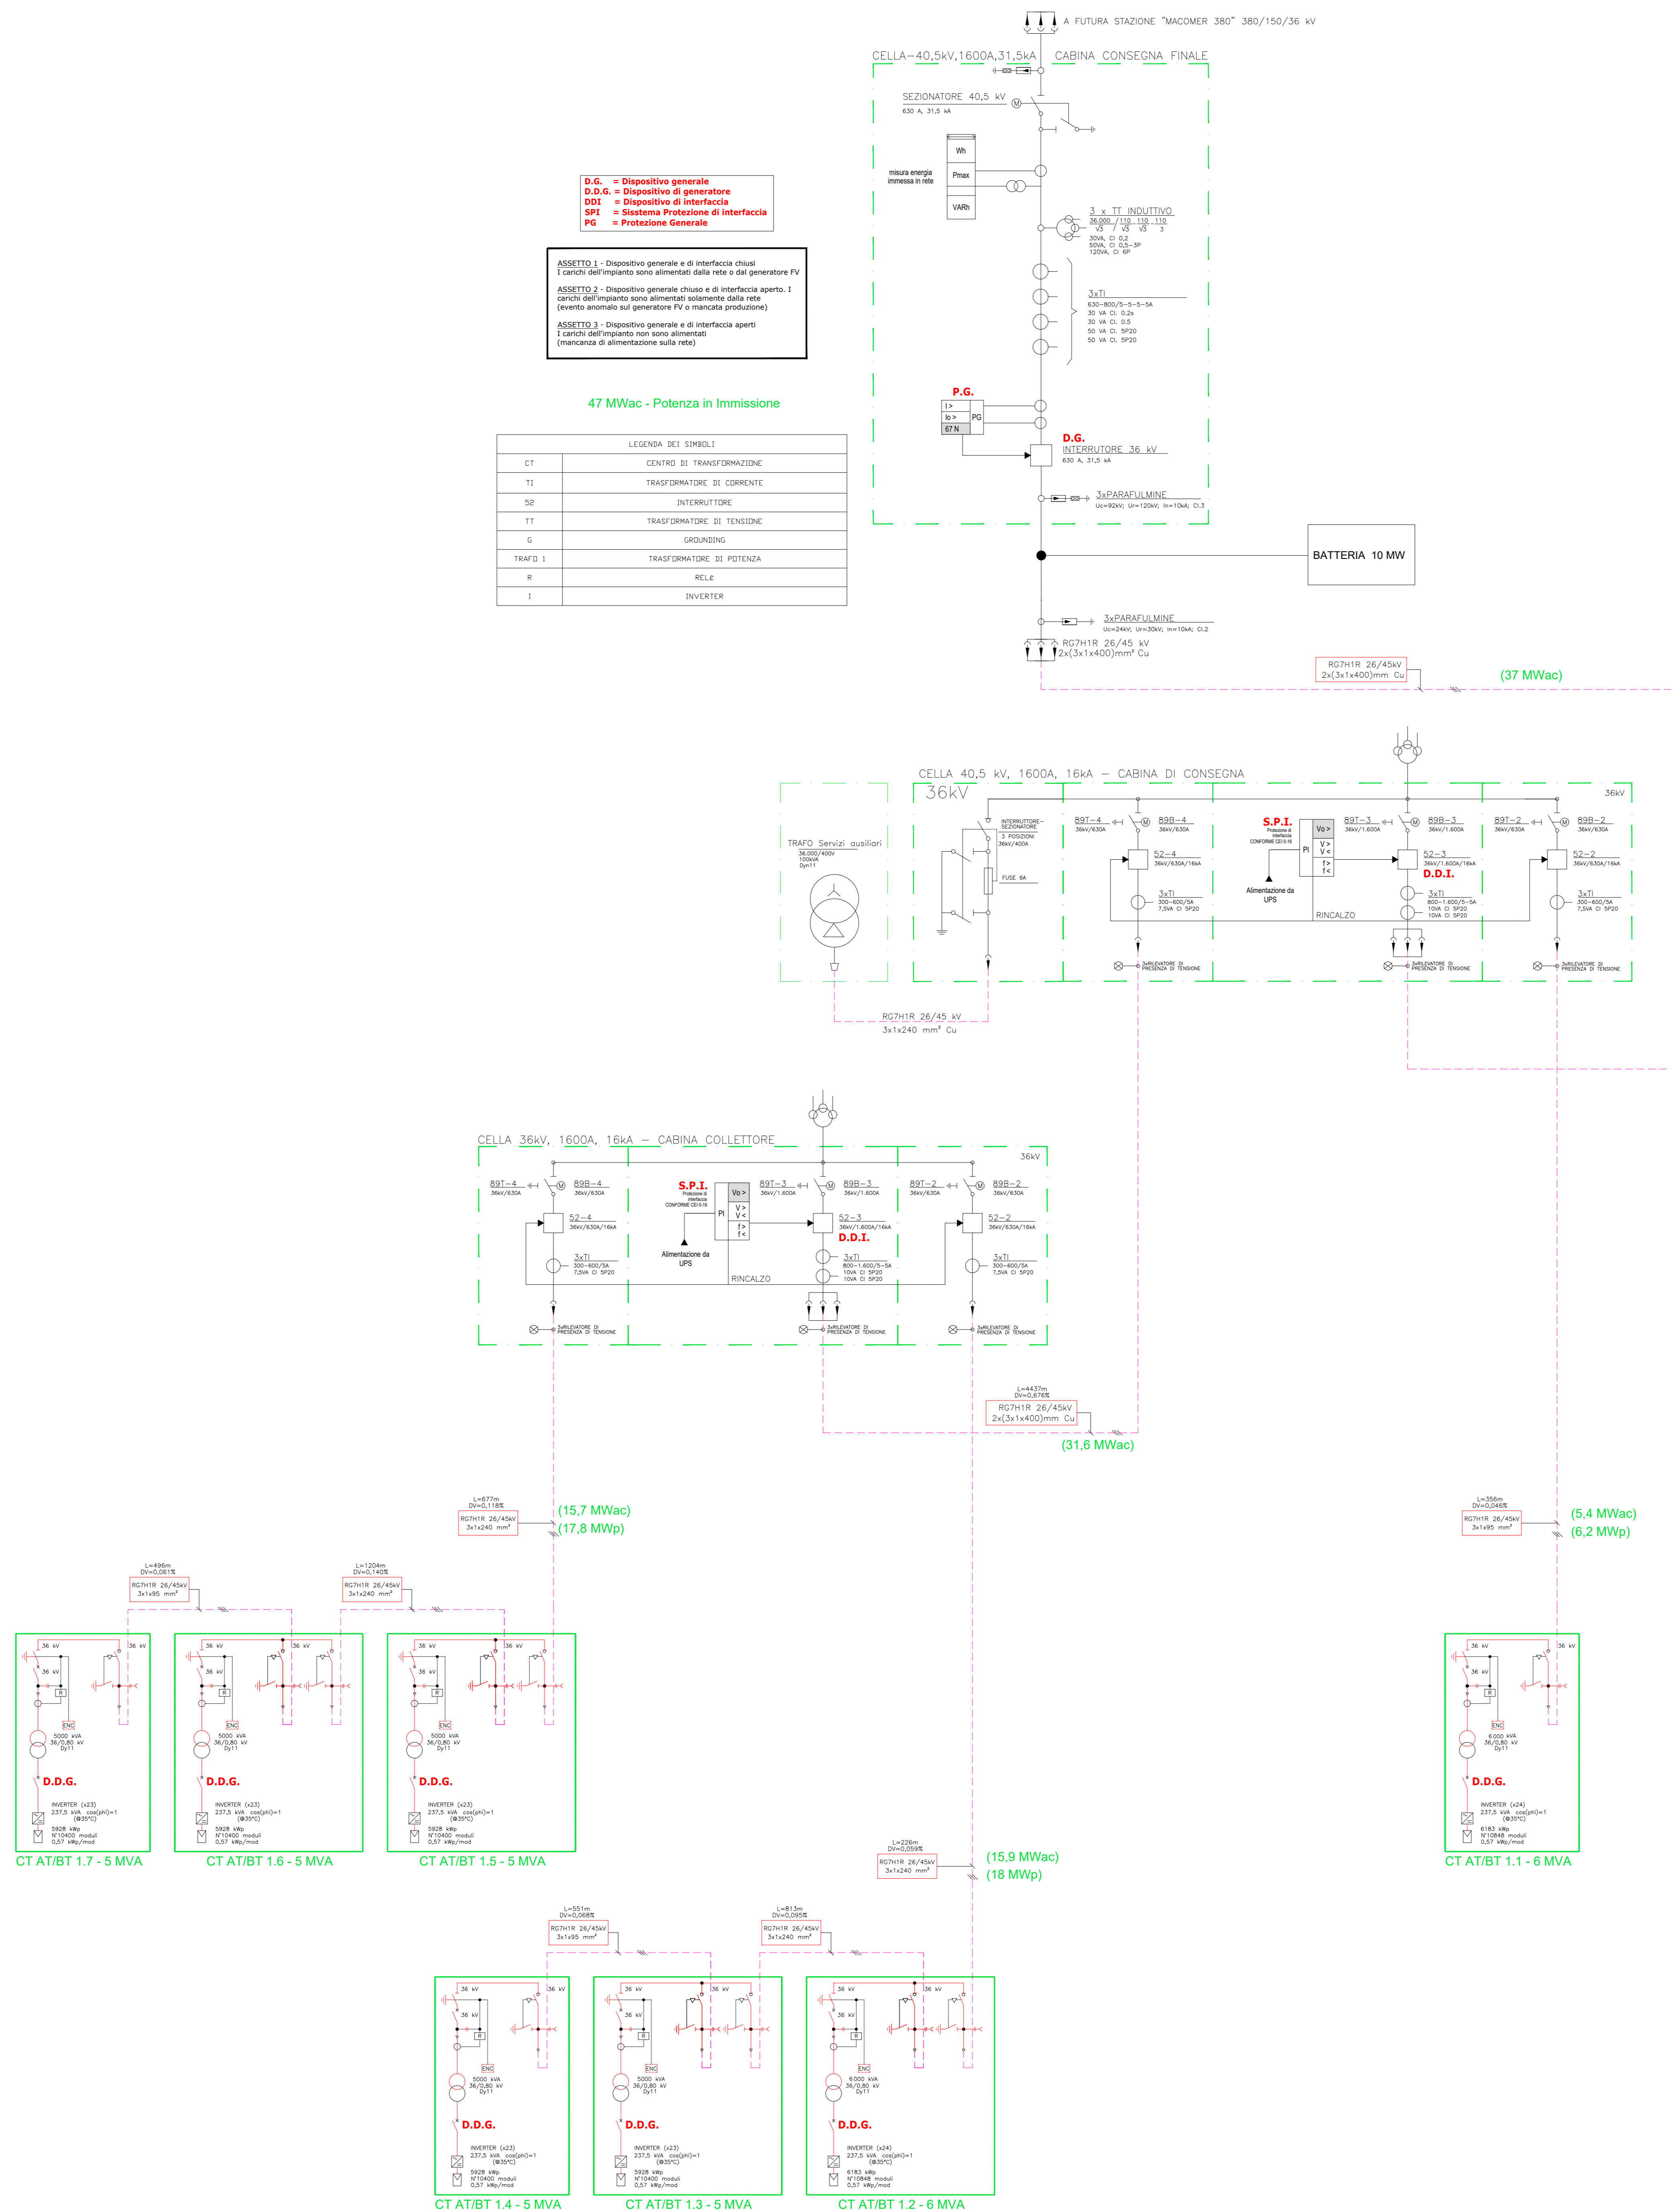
A FUTURA STAZIONE "MACOMER 380" 380/150/36 kV

CELLA–40,5kV,1600A,31,5kA

CABINA CONSEGNA FINALE

SEZIONATORE 40,5 kV
630 A, 31,5 kA

Wh
Pmax
VARh
misura energia immessa in rete

3 x TT INDUTTIVO
$\frac{36.000}{\sqrt{3}} / \frac{110}{\sqrt{3}} \frac{110}{\sqrt{3}} \frac{110}{3}$
30VA, Cl 0,2
50VA, Cl 0,5–3P
120VA, Cl 6P

3xTI
630–800/5–5–5–5A
30 VA Cl. 0.2s
30 VA Cl. 0.5
50 VA Cl. 5P20
50 VA Cl. 5P20

D.G. = Dispositivo generale
D.D.G. = Dispositivo di generatore
DDI = Dispositivo di interfaccia
SPI = Sisstema Protezione di interfaccia
PG = Protezione Generale

ASSETTO 1 - Dispositivo generale e di interfaccia chiusi
I carichi dell'impianto sono alimentati dalla rete o dal generatore FV

ASSETTO 2 - Dispositivo generale chiuso e di interfaccia aperto. I carichi dell'impianto sono alimentati solamente dalla rete (evento anomalo sul generatore FV o mancata produzione)

ASSETTO 3 - Dispositivo generale e di interfaccia aperti
I carichi dell'impianto non sono alimentati (mancanza di alimentazione sulla rete)

47 MWac - Potenza in Immissione

P.G.
I >
Io >
67 N
PG

D.G.
INTERRUTTORE 36 kV
630 A, 31,5 kA

| LEGENDA DEI SIMBOLI | |
|---|---|
| CT | CENTRO DI TRASFORMAZIONE |
| TI | TRASFORMATORE DI CORRENTE |
| 52 | INTERRUTTORE |
| TT | TRASFORMATORE DI TENSIONE |
| G | GROUNDING |
| TRAFO 1 | TRASFORMATORE DI POTENZA |
| R | RELè |
| I | INVERTER |

3xPARAFULMINE
Uc=92kV; Ur=120kV; In=10kA; Cl.3

BATTERIA 10 MW

3xPARAFULMINE
Uc=24kV; Ur=30kV; In=10kA; Cl.2

RG7H1R 26/45 kV
2x(3x1x400)mm² Cu

RG7H1R 26/45kV
2x(3x1x400)mm Cu

(37 MWac)

CELLA 40,5 kV, 1600A, 16kA – CABINA DI CONSEGNA
36kV
36kV

TRAFO Servizi ausiliari
36.000/400V
100kVA
Dyn11

INTERRUTTORE–SEZIONATORE
3 POSIZIONI
36kV/400A
FUSE 6A

89T–4 36kV/630A
89B–4 36kV/630A
52–4 36kV/630A/16kA
3xTI 300–600/5A 7,5VA Cl 5P20

S.P.I.
Protezione di interfaccia CONFORME CEI 0-16
Vo >
PI
V >
V <
f >
f <
Alimentazione da UPS

89T–3 36kV/1.600A
89B–3 36kV/1.600A
52–3 36kV/1.600A/16kA
D.D.I.
3xTI 800–1.600/5–5A 10VA Cl 5P20 10VA Cl 5P20
RINCALZO

89T–2 36kV/630A
89B–2 36kV/630A
52–2 36kV/630A/16kA
3xTI 300–600/5A 7,5VA Cl 5P20

3xRILEVATORE DI PRESENZA DI TENSIONE
3xRILEVATORE DI PRESENZA DI TENSIONE
3xRILEVATORE DI PRESENZA DI TENSIONE

RG7H1R 26/45 kV
3x1x240 mm² Cu

CELLA 36kV, 1600A, 16kA – CABINA COLLETTORE
36kV

89T–4 36kV/630A
89B–4 36kV/630A
52–4 36kV/630A/16kA
3xTI 300–600/5A 7,5VA Cl 5P20

S.P.I.
Protezione di interfaccia CONFORME CEI 0-16
Vo >
PI
V >
V <
f >
f <
Alimentazione da UPS

89T–3 36kV/1.600A
89B–3 36kV/1.600A
52–3 36kV/1.600A/16kA
D.D.I.
3xTI 800–1.600/5–5A 10VA Cl 5P20 10VA Cl 5P20
RINCALZO

89T–2 36kV/630A
89B–2 36kV/630A
52–2 36kV/630A/16kA
3xTI 300–600/5A 7,5VA Cl 5P20

3xRILEVATORE DI PRESENZA DI TENSIONE
3xRILEVATORE DI PRESENZA DI TENSIONE
3xRILEVATORE DI PRESENZA DI TENSIONE

L=4437m
DV=0,676%
RG7H1R 26/45kV
2x(3x1x400)mm Cu
(31,6 MWac)

L=677m
DV=0,118%
RG7H1R 26/45kV
3x1x240 mm²
(15,7 MWac)
(17,8 MWp)

L=356m
DV=0,046%
RG7H1R 26/45kV
3x1x95 mm²
(5,4 MWac)
(6,2 MWp)

L=496m
DV=0,061%
RG7H1R 26/45kV
3x1x95 mm²

L=1204m
DV=0,140%
RG7H1R 26/45kV
3x1x240 mm²

36 kV
36 kV
36 kV
R
ENC
5000 kVA
36/0,80 kV
Dy11
D.D.G.
INVERTER (x23)
237,5 kVA cos(phi)=1
(@35°C)
5928 kWp
N°10400 moduli
0,57 kWp/mod
CT AT/BT 1.7 - 5 MVA

36 kV
36 kV
36 kV
R
ENC
5000 kVA
36/0,80 kV
Dy11
D.D.G.
INVERTER (x23)
237,5 kVA cos(phi)=1
(@35°C)
5928 kWp
N°10400 moduli
0,57 kWp/mod
CT AT/BT 1.6 - 5 MVA

36 kV
36 kV
36 kV
R
ENC
5000 kVA
36/0,80 kV
Dy11
D.D.G.
INVERTER (x23)
237,5 kVA cos(phi)=1
(@35°C)
5928 kWp
N°10400 moduli
0,57 kWp/mod
CT AT/BT 1.5 - 5 MVA

36 kV
36 kV
36 kV
R
ENC
6000 kVA
36/0,80 kV
Dy11
D.D.G.
INVERTER (x24)
237,5 kVA cos(phi)=1
(@35°C)
6183 kWp
N°10848 moduli
0,57 kWp/mod
CT AT/BT 1.1 - 6 MVA

L=226m
DV=0,059%
RG7H1R 26/45kV
3x1x240 mm²
(15,9 MWac)
(18 MWp)

L=551m
DV=0,068%
RG7H1R 26/45kV
3x1x95 mm²

L=813m
DV=0,095%
RG7H1R 26/45kV
3x1x240 mm²

36 kV
36 kV
36 kV
R
ENC
5000 kVA
36/0,80 kV
Dy11
D.D.G.
INVERTER (x23)
237,5 kVA cos(phi)=1
(@35°C)
5928 kWp
N°10400 moduli
0,57 kWp/mod
CT AT/BT 1.4 - 5 MVA

36 kV
36 kV
36 kV
R
ENC
5000 kVA
36/0,80 kV
Dy11
D.D.G.
INVERTER (x23)
237,5 kVA cos(phi)=1
(@35°C)
5928 kWp
N°10400 moduli
0,57 kWp/mod
CT AT/BT 1.3 - 5 MVA

36 kV
36 kV
36 kV
R
ENC
6000 kVA
36/0,80 kV
Dy11
D.D.G.
INVERTER (x24)
237,5 kVA cos(phi)=1
(@35°C)
6183 kWp
N°10848 moduli
0,57 kWp/mod
CT AT/BT 1.2 - 6 MVA